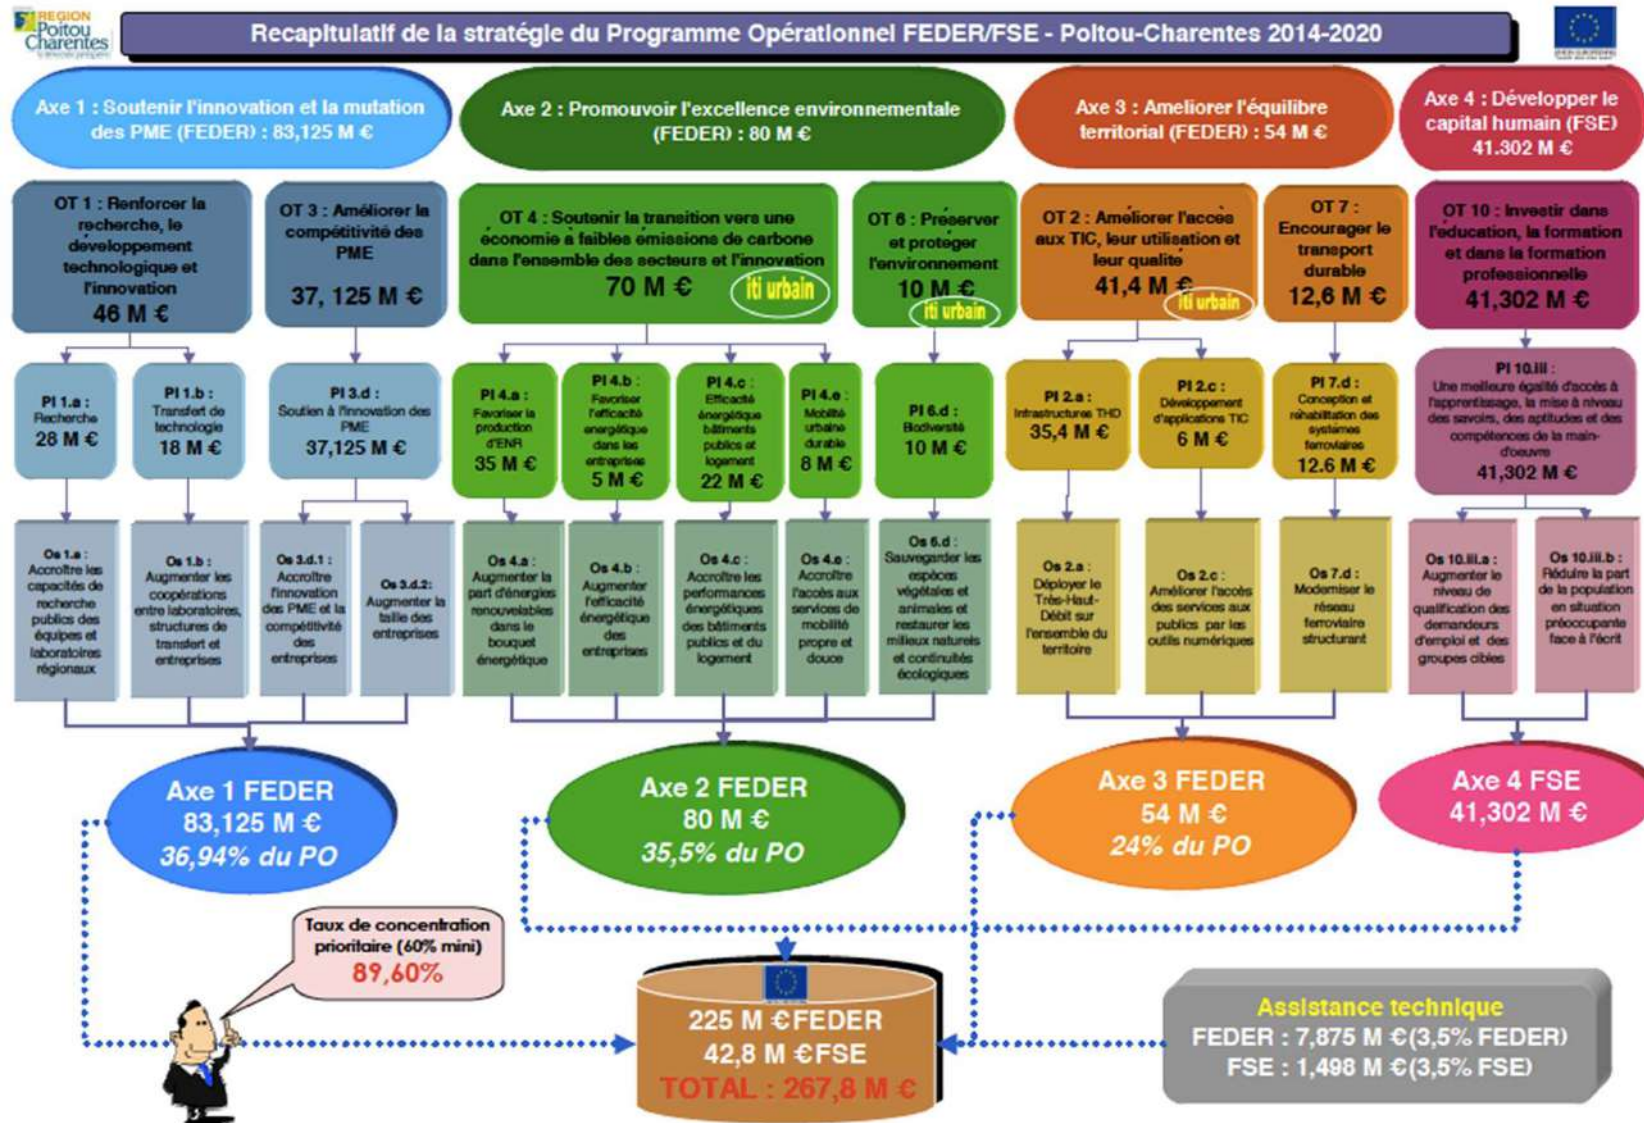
REGION Poitou Charentes

Recapitulatif de la stratégie du Programme Opérationnel FEDER/FSE - Poitou-Charentes 2014-2020

Axe 1 : Soutenir l'innovation et la mutation des PME (FEDER) : 83,125 M €

Axe 2 : Promouvoir l'excellence environnementale (FEDER) : 80 M €

Axe 3 : Ameliorer l'équilibre territorial (FEDER) : 54 M €

Axe 4 : Développer le capital humain (FSE) 41.302 M €

OT 1 : Renforcer la recherche, le développement technologique et l'innovation 46 M €

OT 3 : Améliorer la compétitivité des PME 37, 125 M €

OT 4 : Soutenir la transition vers une économie à faibles émissions de carbone dans l'ensemble des secteurs et l'innovation 70 M € iti urbain

OT 6 : Préserver et protéger l'environnement 10 M € iti urbain

OT 2 : Améliorer l'accès aux TIC, leur utilisation et leur qualité 41,4 M € iti urbain

OT 7 : Encourager le transport durable 12,6 M €

OT 10 : Investir dans l'éducation, la formation et dans la formation professionnelle 41,302 M €

PI 1.a : Recherche 28 M €

PI 1.b : Transfert de technologie 18 M €

PI 3.d : Soutien à l'innovation des PME 37,125 M €

PI 4.a : Favoriser la production d'ENR 35 M €

PI 4.b : Favoriser l'efficacité énergétique dans les entreprises 5 M €

PI 4.c : Efficacité énergétique bâtiments publics et logement 22 M €

PI 4.e : Mobilité urbaine durable 8 M €

PI 6.d : Biodiversité 10 M €

PI 2.a : Infrastructures THD 35,4 M €

PI 2.c : Développement d'applications TIC 6 M €

PI 7.d : Conception et réhabilitation des systèmes ferroviaires 12.6 M €

PI 10.iii : Une meilleure égalité d'accès à l'apprentissage, la mise à niveau des savoirs, des aptitudes et des compétences de la main-d'oeuvre 41,302 M €

Os 1.a : Accroître les capacités de recherche publics des équipes et laboratoires régionaux

Os 1.b : Augmenter les coopérations entre laboratoires, structures de transfert et entreprises

Os 3.d.1 : Accroître l'innovation des PME et la compétitivité des entreprises

Os 3.d.2: Augmenter la taille des entreprises

Os 4.a : Augmenter la part d'énergies renouvelables dans le bouquet énergétique

Os 4.b : Augmenter l'efficacité énergétique des entreprises

Os 4.c : Accroître les performances énergétiques des bâtiments publics et du logement

Os 4.e : Accroître l'accès aux services de mobilité propre et douce

Os 6.d : Sauvegarder les espèces végétales et animales et restaurer les milieux naturels et continuités écologiques

Os 2.a : Déployer le Très-Haut-Débit sur l'ensemble du territoire

Os 2.c : Améliorer l'accès des services aux publics par les outils numériques

Os 7.d : Moderniser le réseau ferroviaire structurant

Os 10.iii.a : Augmenter le niveau de qualification des demandeurs d'emploi et des groupes cibles

Os 10.iii.b : Réduire la part de la population en situation préoccupante face à l'écrit

Axe 1 FEDER 83,125 M € 36,94% du PO

Axe 2 FEDER 80 M € 35,5% du PO

Axe 3 FEDER 54 M € 24% du PO

Axe 4 FSE 41,302 M €

Taux de concentration prioritaire (60% mini) 89,60%

225 M €FEDER
42,8 M €FSE
TOTAL : 267,8 M €

Assistance technique
FEDER : 7,875 M €(3,5% FEDER)
FSE : 1,498 M €(3,5% FSE)